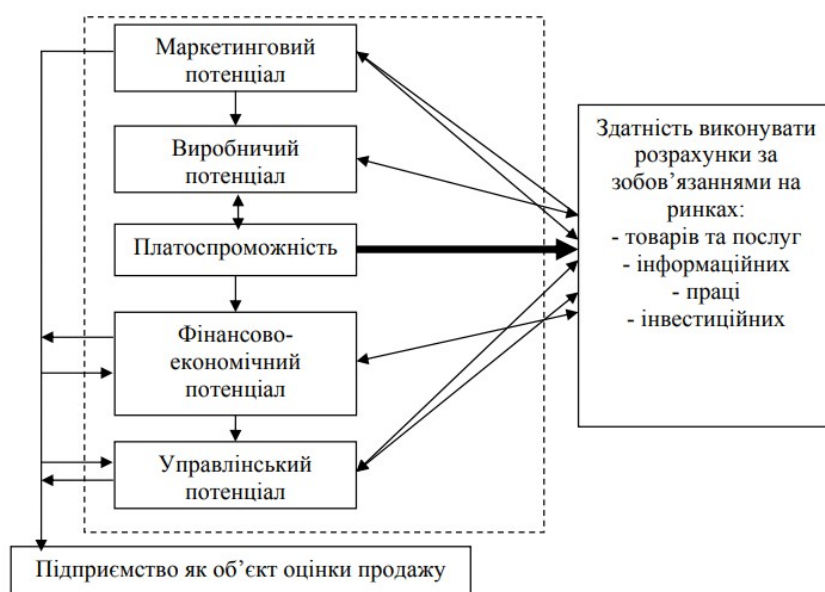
Маркетинговий потенціал

Виробничий потенціал

Платоспроможність

Фінансово-економічний потенціал

Управлінський потенціал

Здатність виконувати розрахунки за зобов'язаннями на ринках:
- товарів та послуг
- інформаційних
- праці
- інвестиційних

Підприємство як об'єкт оцінки продажу